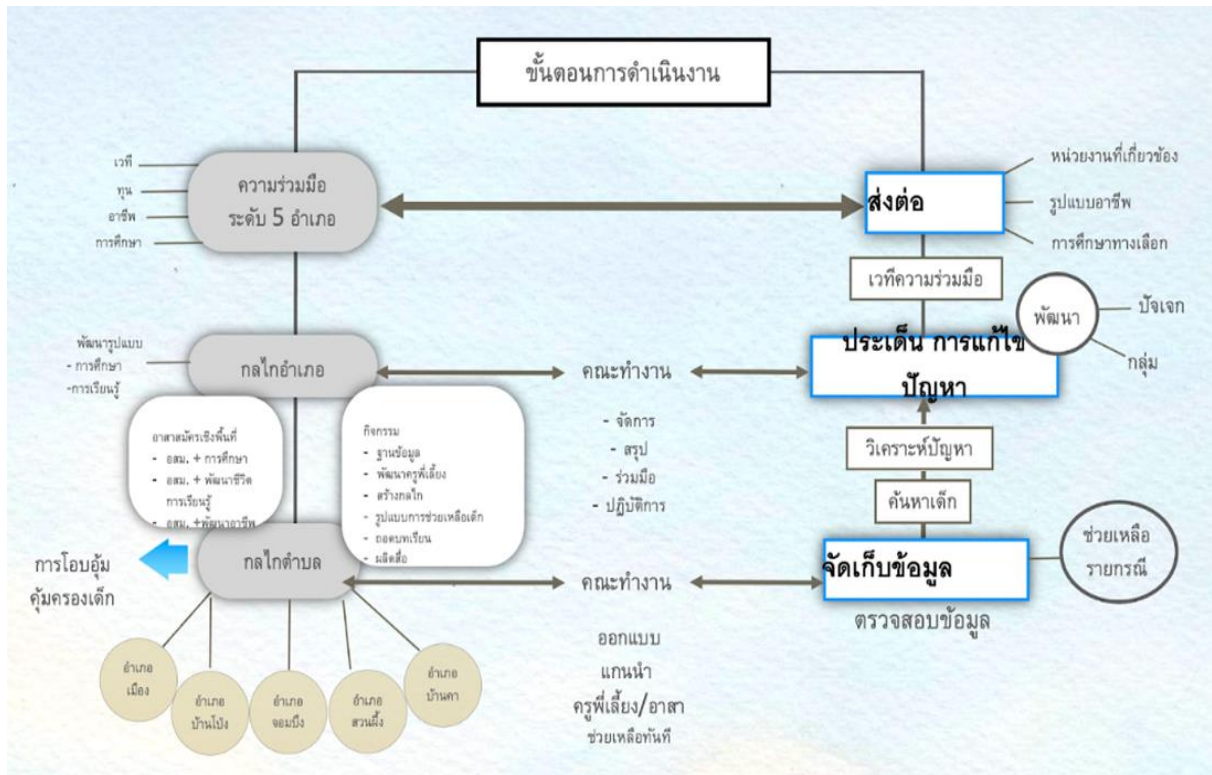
ขั้นตอนการดำเนินงาน

เวที
ทุน
อาชีพ
การศึกษา

ความร่วมมือ
ระดับ 5 อำเภอ

ส่งต่อ

หน่วยงานที่เกี่ยวข้อง
รูปแบบอาชีพ
การศึกษาทางเลือก

เวทีความร่วมมือ

พัฒนา
ปัจเจก
กลุ่ม

พัฒนารูปแบบ
- การศึกษา
-การเรียนรู้

กลไกอำเภอ

คณะทำงาน

ประเด็น การแก้ไขปัญหา

อาสาสมัครเชิงพื้นที่
- อสม. + การศึกษา
- อสม. + พัฒนาชีวิต การเรียนรู้
- อสม. +พัฒนาอาชีพ

กิจกรรม
- ฐานข้อมูล
- พัฒนาครูพี่เลี้ยง
- สร้างกลไก
- รูปแบบการช่วยเหลือเด็ก
- ถอดบทเรียน
- ผลิตสื่อ

- จัดการ
- สรุป
- ร่วมมือ
- ปฏิบัติการ

วิเคราะห์ปัญหา

ค้นหาเด็ก

การโอบอุ้ม
คุ้มครองเด็ก

กลไกตำบล

คณะทำงาน

จัดเก็บข้อมูล

ตรวจสอบข้อมูล

ช่วยเหลือ
รายกรณี

อำเภอ
เมือง

อำเภอ
บ้านโป่ง

อำเภอ
จอมบึง

อำเภอ
สวนผึ้ง

อำเภอ
บ้านคา

ออกแบบ
แกนนำ
ครูพี่เลี้ยง/อาสา
ช่วยเหลือทันที